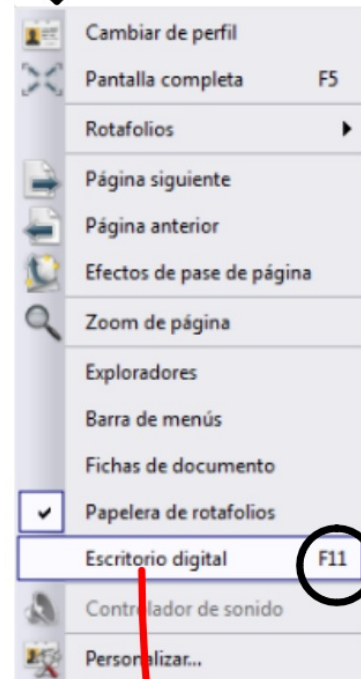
Cambiar de perfil
Pantalla completa F5
Rotafolios
Página siguiente
Página anterior
Efectos de pase de página
Zoom de página
Exploradores
Barra de menús
Fichas de documento
Papelera de rotafolios
Escritorio digital F11
Controlador de sonido
Personalizar...